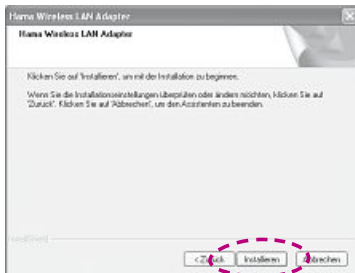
Hama Wireless LAN Adapter

Hama Wireless LAN Adapter

Klicken Sie auf 'Installieren', um mit der Installation zu beginnen.

Wenn Sie die Installationseinstellungen überprüfen oder ändern möchten, klicken Sie auf 'Zurück'. Klicken Sie auf 'Abbrechen', um den Assistenten zu beenden.

InstallShield

< Zurück | Installieren | Abbrechen